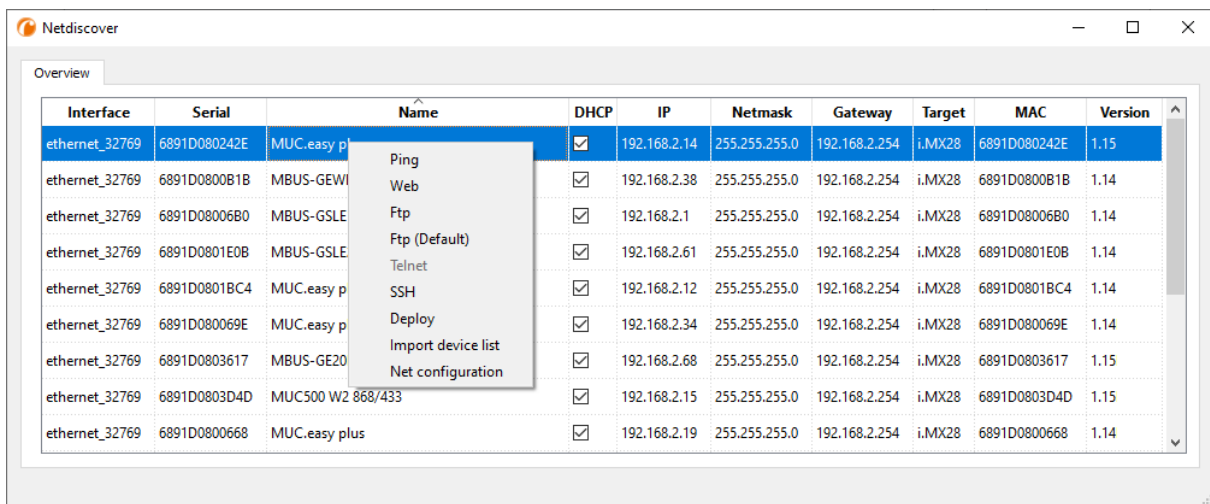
Netdiscover

Overview

| Interface | Serial | Name | DHCP | IP | Netmask | Gateway | Target | MAC | Version |
|---|---|---|---|---|---|---|---|---|---|
| ethernet_32769 | 6891D080242E | MUC.easy pl | ☑ | 192.168.2.14 | 255.255.255.0 | 192.168.2.254 | i.MX28 | 6891D080242E | 1.15 |
| ethernet_32769 | 6891D0800B1B | MBUS-GEWI | ☑ | 192.168.2.38 | 255.255.255.0 | 192.168.2.254 | i.MX28 | 6891D0800B1B | 1.14 |
| ethernet_32769 | 6891D08006B0 | MBUS-GSLE | ☑ | 192.168.2.1 | 255.255.255.0 | 192.168.2.254 | i.MX28 | 6891D08006B0 | 1.14 |
| ethernet_32769 | 6891D0801E0B | MBUS-GSLE | ☑ | 192.168.2.61 | 255.255.255.0 | 192.168.2.254 | i.MX28 | 6891D0801E0B | 1.14 |
| ethernet_32769 | 6891D0801BC4 | MUC.easy p | ☑ | 192.168.2.12 | 255.255.255.0 | 192.168.2.254 | i.MX28 | 6891D0801BC4 | 1.14 |
| ethernet_32769 | 6891D080069E | MUC.easy p | ☑ | 192.168.2.34 | 255.255.255.0 | 192.168.2.254 | i.MX28 | 6891D080069E | 1.14 |
| ethernet_32769 | 6891D0803617 | MBUS-GE20 | ☑ | 192.168.2.68 | 255.255.255.0 | 192.168.2.254 | i.MX28 | 6891D0803617 | 1.15 |
| ethernet_32769 | 6891D0803D4D | MUC500 W2 868/433 | ☑ | 192.168.2.15 | 255.255.255.0 | 192.168.2.254 | i.MX28 | 6891D0803D4D | 1.15 |
| ethernet_32769 | 6891D0800668 | MUC.easy plus | ☑ | 192.168.2.19 | 255.255.255.0 | 192.168.2.254 | i.MX28 | 6891D0800668 | 1.14 |

Ping
Web
Ftp
Ftp (Default)
Telnet
SSH
Deploy
Import device list
Net configuration